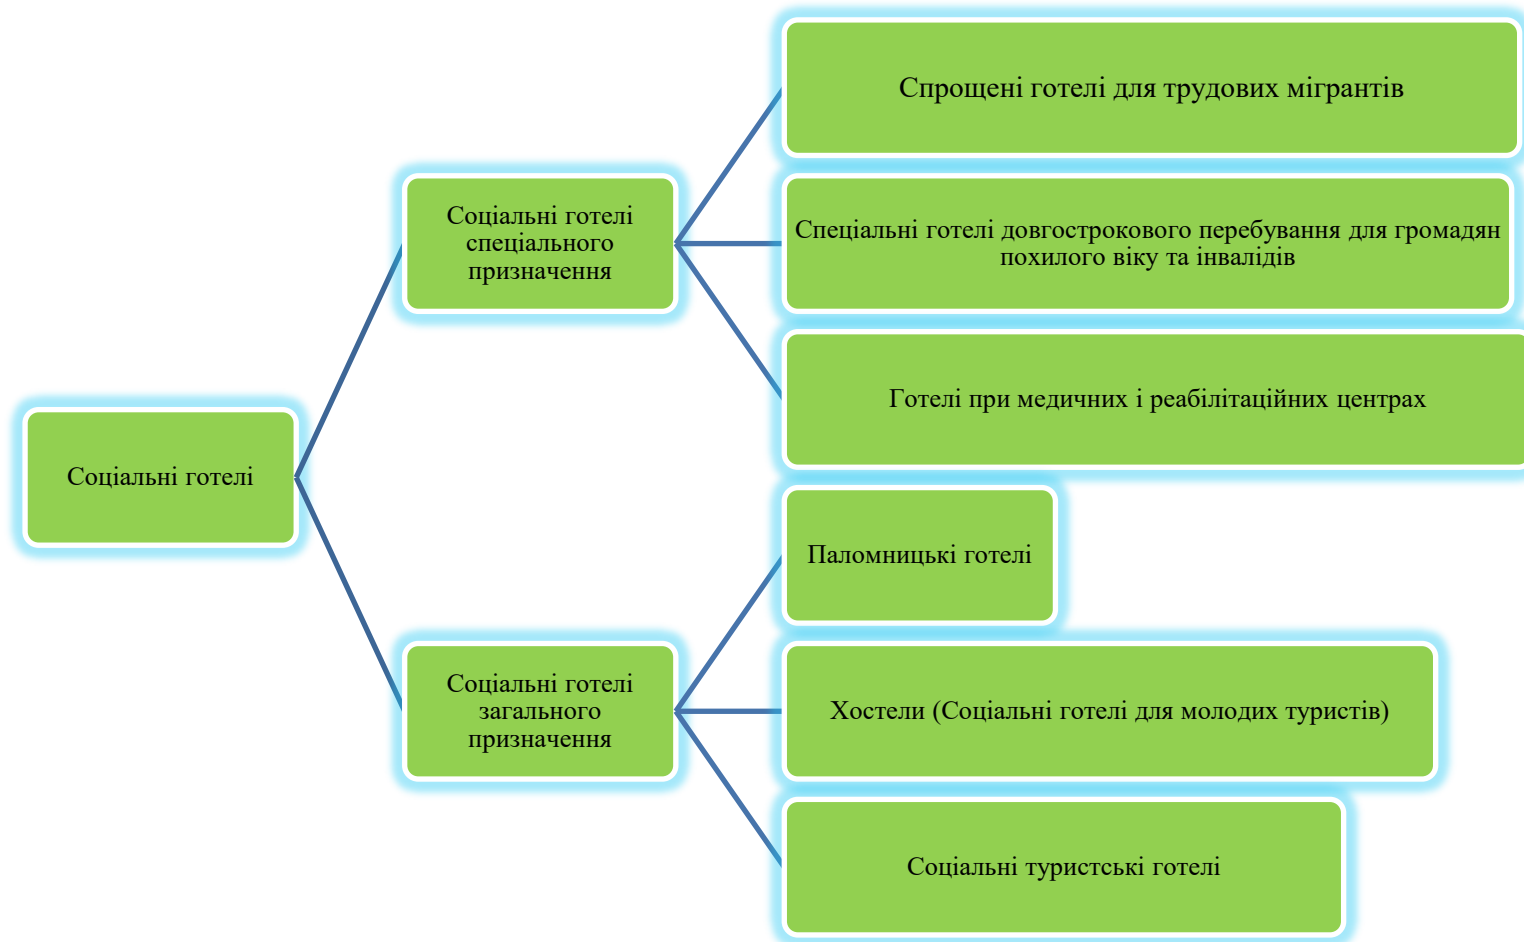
Соціальні готелі

Соціальні готелі спеціального призначення

Спрощені готелі для трудових мігрантів

Спеціальні готелі довгострокового перебування для громадян похилого віку та інвалідів

Готелі при медичних і реабілітаційних центрах

Соціальні готелі загального призначення

Паломницькі готелі

Хостели (Соціальні готелі для молодих туристів)

Соціальні туристські готелі